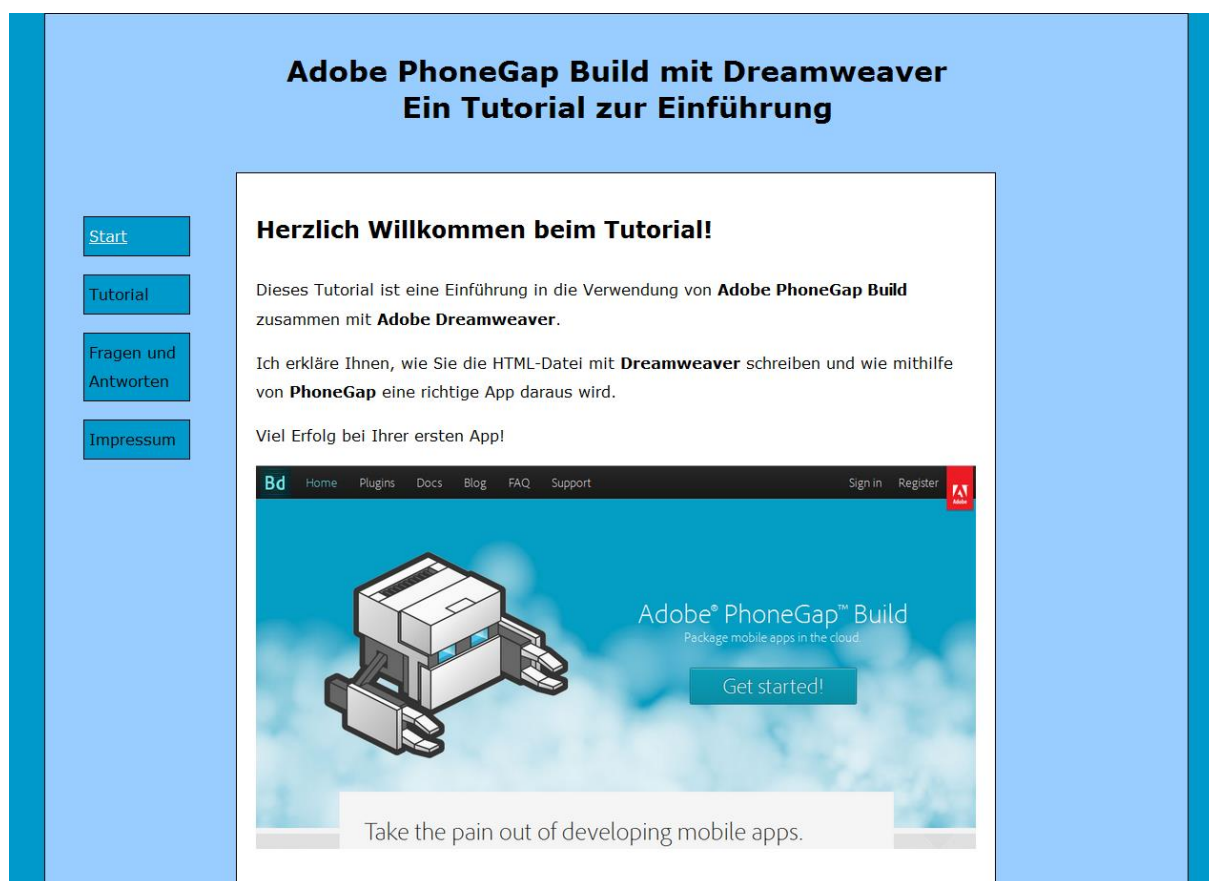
Adobe PhoneGap Build mit Dreamweaver
Ein Tutorial zur Einführung

Start

Tutorial

Fragen und Antworten

Impressum

Herzlich Willkommen beim Tutorial!

Dieses Tutorial ist eine Einführung in die Verwendung von **Adobe PhoneGap Build** zusammen mit **Adobe Dreamweaver**.

Ich erkläre Ihnen, wie Sie die HTML-Datei mit **Dreamweaver** schreiben und wie mithilfe von **PhoneGap** eine richtige App daraus wird.

Viel Erfolg bei Ihrer ersten App!

Bd Home Plugins Docs Blog FAQ Support Sign in Register Adobe

Adobe® PhoneGap™ Build
Package mobile apps in the cloud.

Get started!

Take the pain out of developing mobile apps.